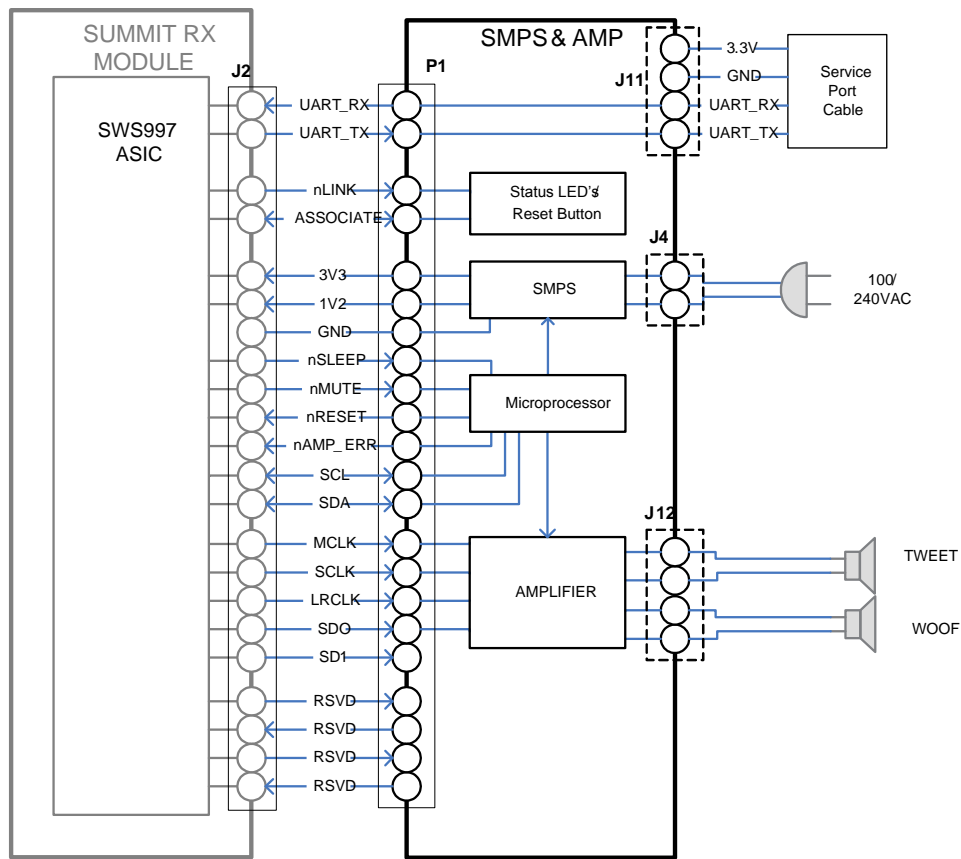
SUMMIT RX MODULE

SWS997 ASIC

J2

UART_RX
UART_TX
nLINK
ASSOCIATE
3V3
1V2
GND
nSLEEP
nMUTE
nRESET
nAMP_ERR
SCL
SDA
MCLK
SCLK
LRCLK
SDO
SD1
RSVD
RSVD
RSVD
RSVD

P1

SMPS & AMP

Status LED's/ Reset Button

SMPS

Microprocessor

AMPLIFIER

J11

3.3V
GND
UART_RX
UART_TX

Service Port Cable

J4

100/ 240VAC

J12

TWEET

WOOF